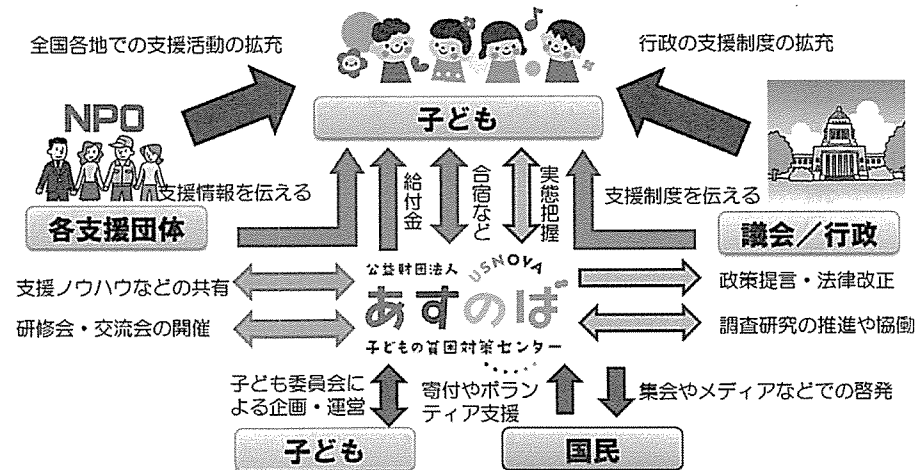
全国各地での支援活動の拡充

行政の支援制度の拡充

NPO

子ども

支援情報を伝える

給付金

合宿など

実態把握

支援制度を伝える

各支援団体

議会／行政

公益財団法人

ASUNOVA

あすのば

子どもの貧困対策センター

支援ノウハウなどの共有

研修会・交流会の開催

政策提言・法律改正

調査研究の推進や協働

子ども委員会による企画・運営

寄付やボランティア支援

集会やメディアなどでの啓発

子ども

国民